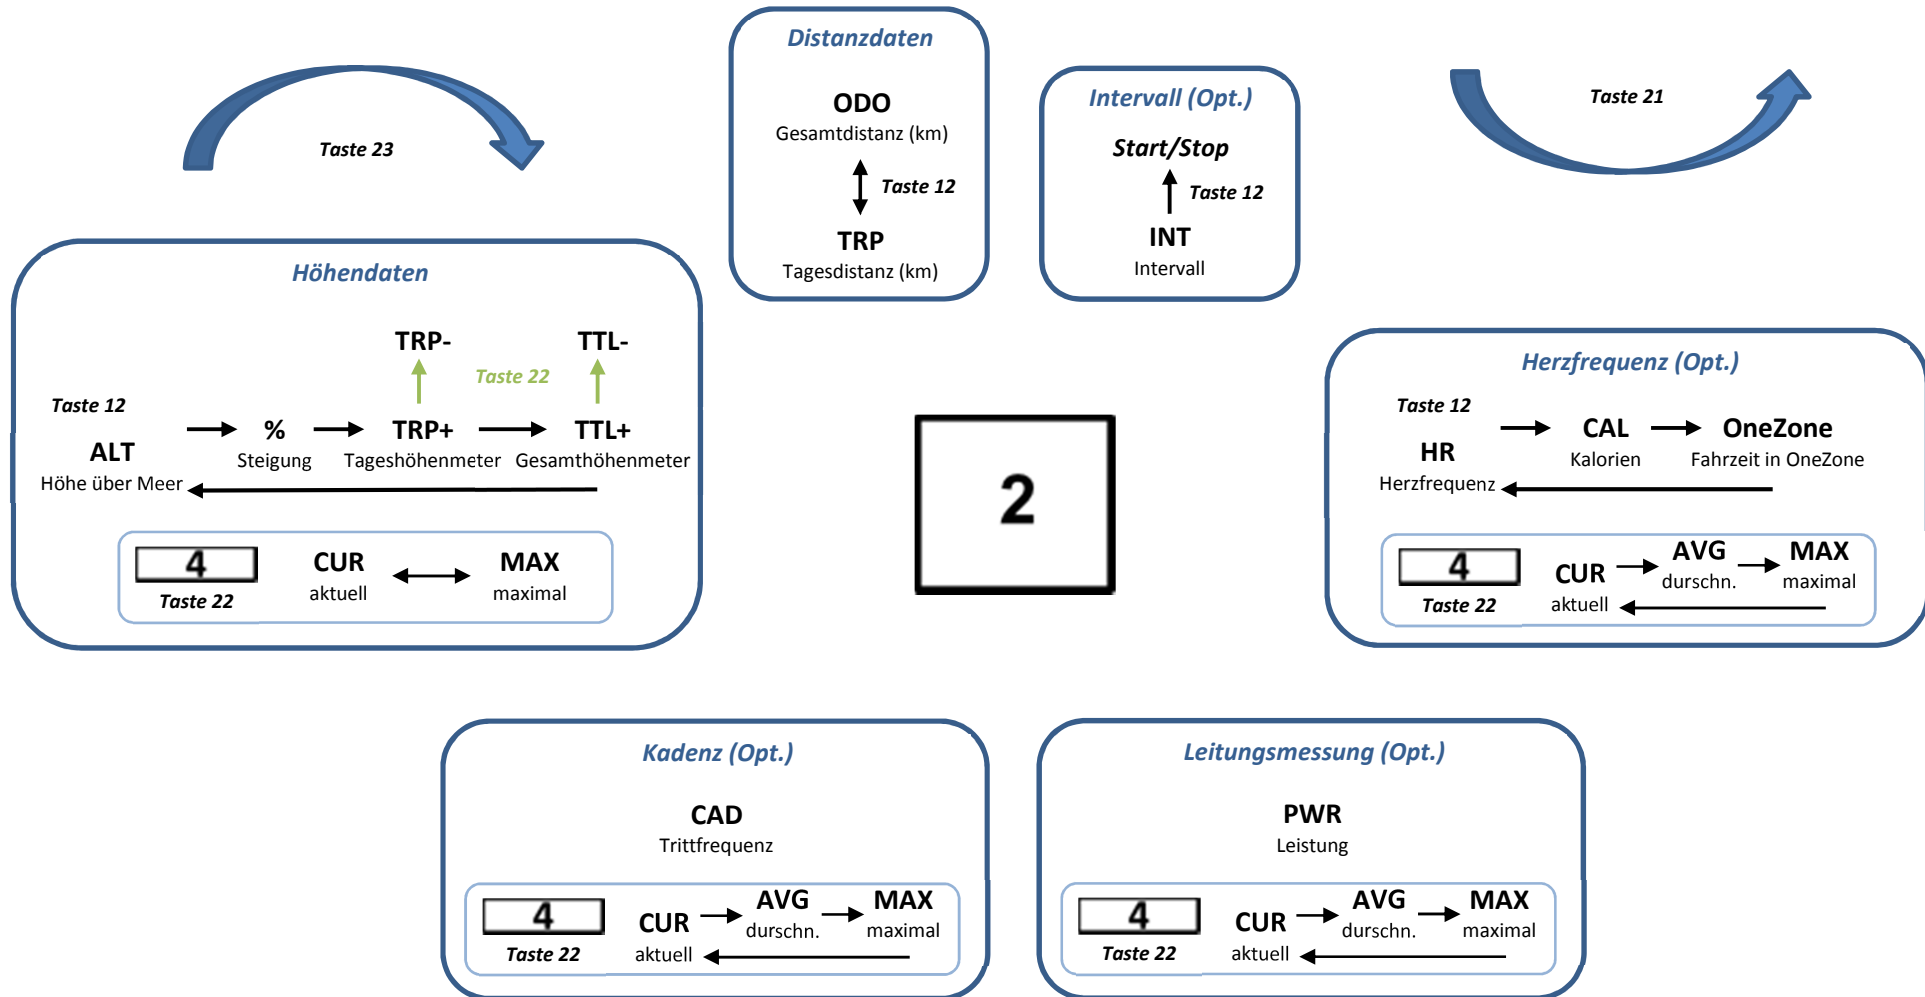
Taste 23

Distanzdaten

ODO
Gesamtdistanz (km)

Taste 12

TRP
Tagesdistanz (km)

Intervall (Opt.)

Start/Stop

Taste 12

INT
Intervall

Taste 21

Höhendaten

TRP-

Taste 22

TTL-

Taste 12

ALT
Höhe über Meer

%
Steigung

TRP+
Tageshöhenmeter

TTL+
Gesamthöhenmeter

4
Taste 22

CUR
aktuell

MAX
maximal

2

Herzfrequenz (Opt.)

Taste 12

HR
Herzfrequenz

CAL
Kalorien

OneZone
Fahrzeit in OneZone

4
Taste 22

CUR
aktuell

AVG
durschn.

MAX
maximal

Kadenz (Opt.)

CAD
Trittfrequenz

4
Taste 22

CUR
aktuell

AVG
durschn.

MAX
maximal

Leitungsmessung (Opt.)

PWR
Leistung

4
Taste 22

CUR
aktuell

AVG
durschn.

MAX
maximal